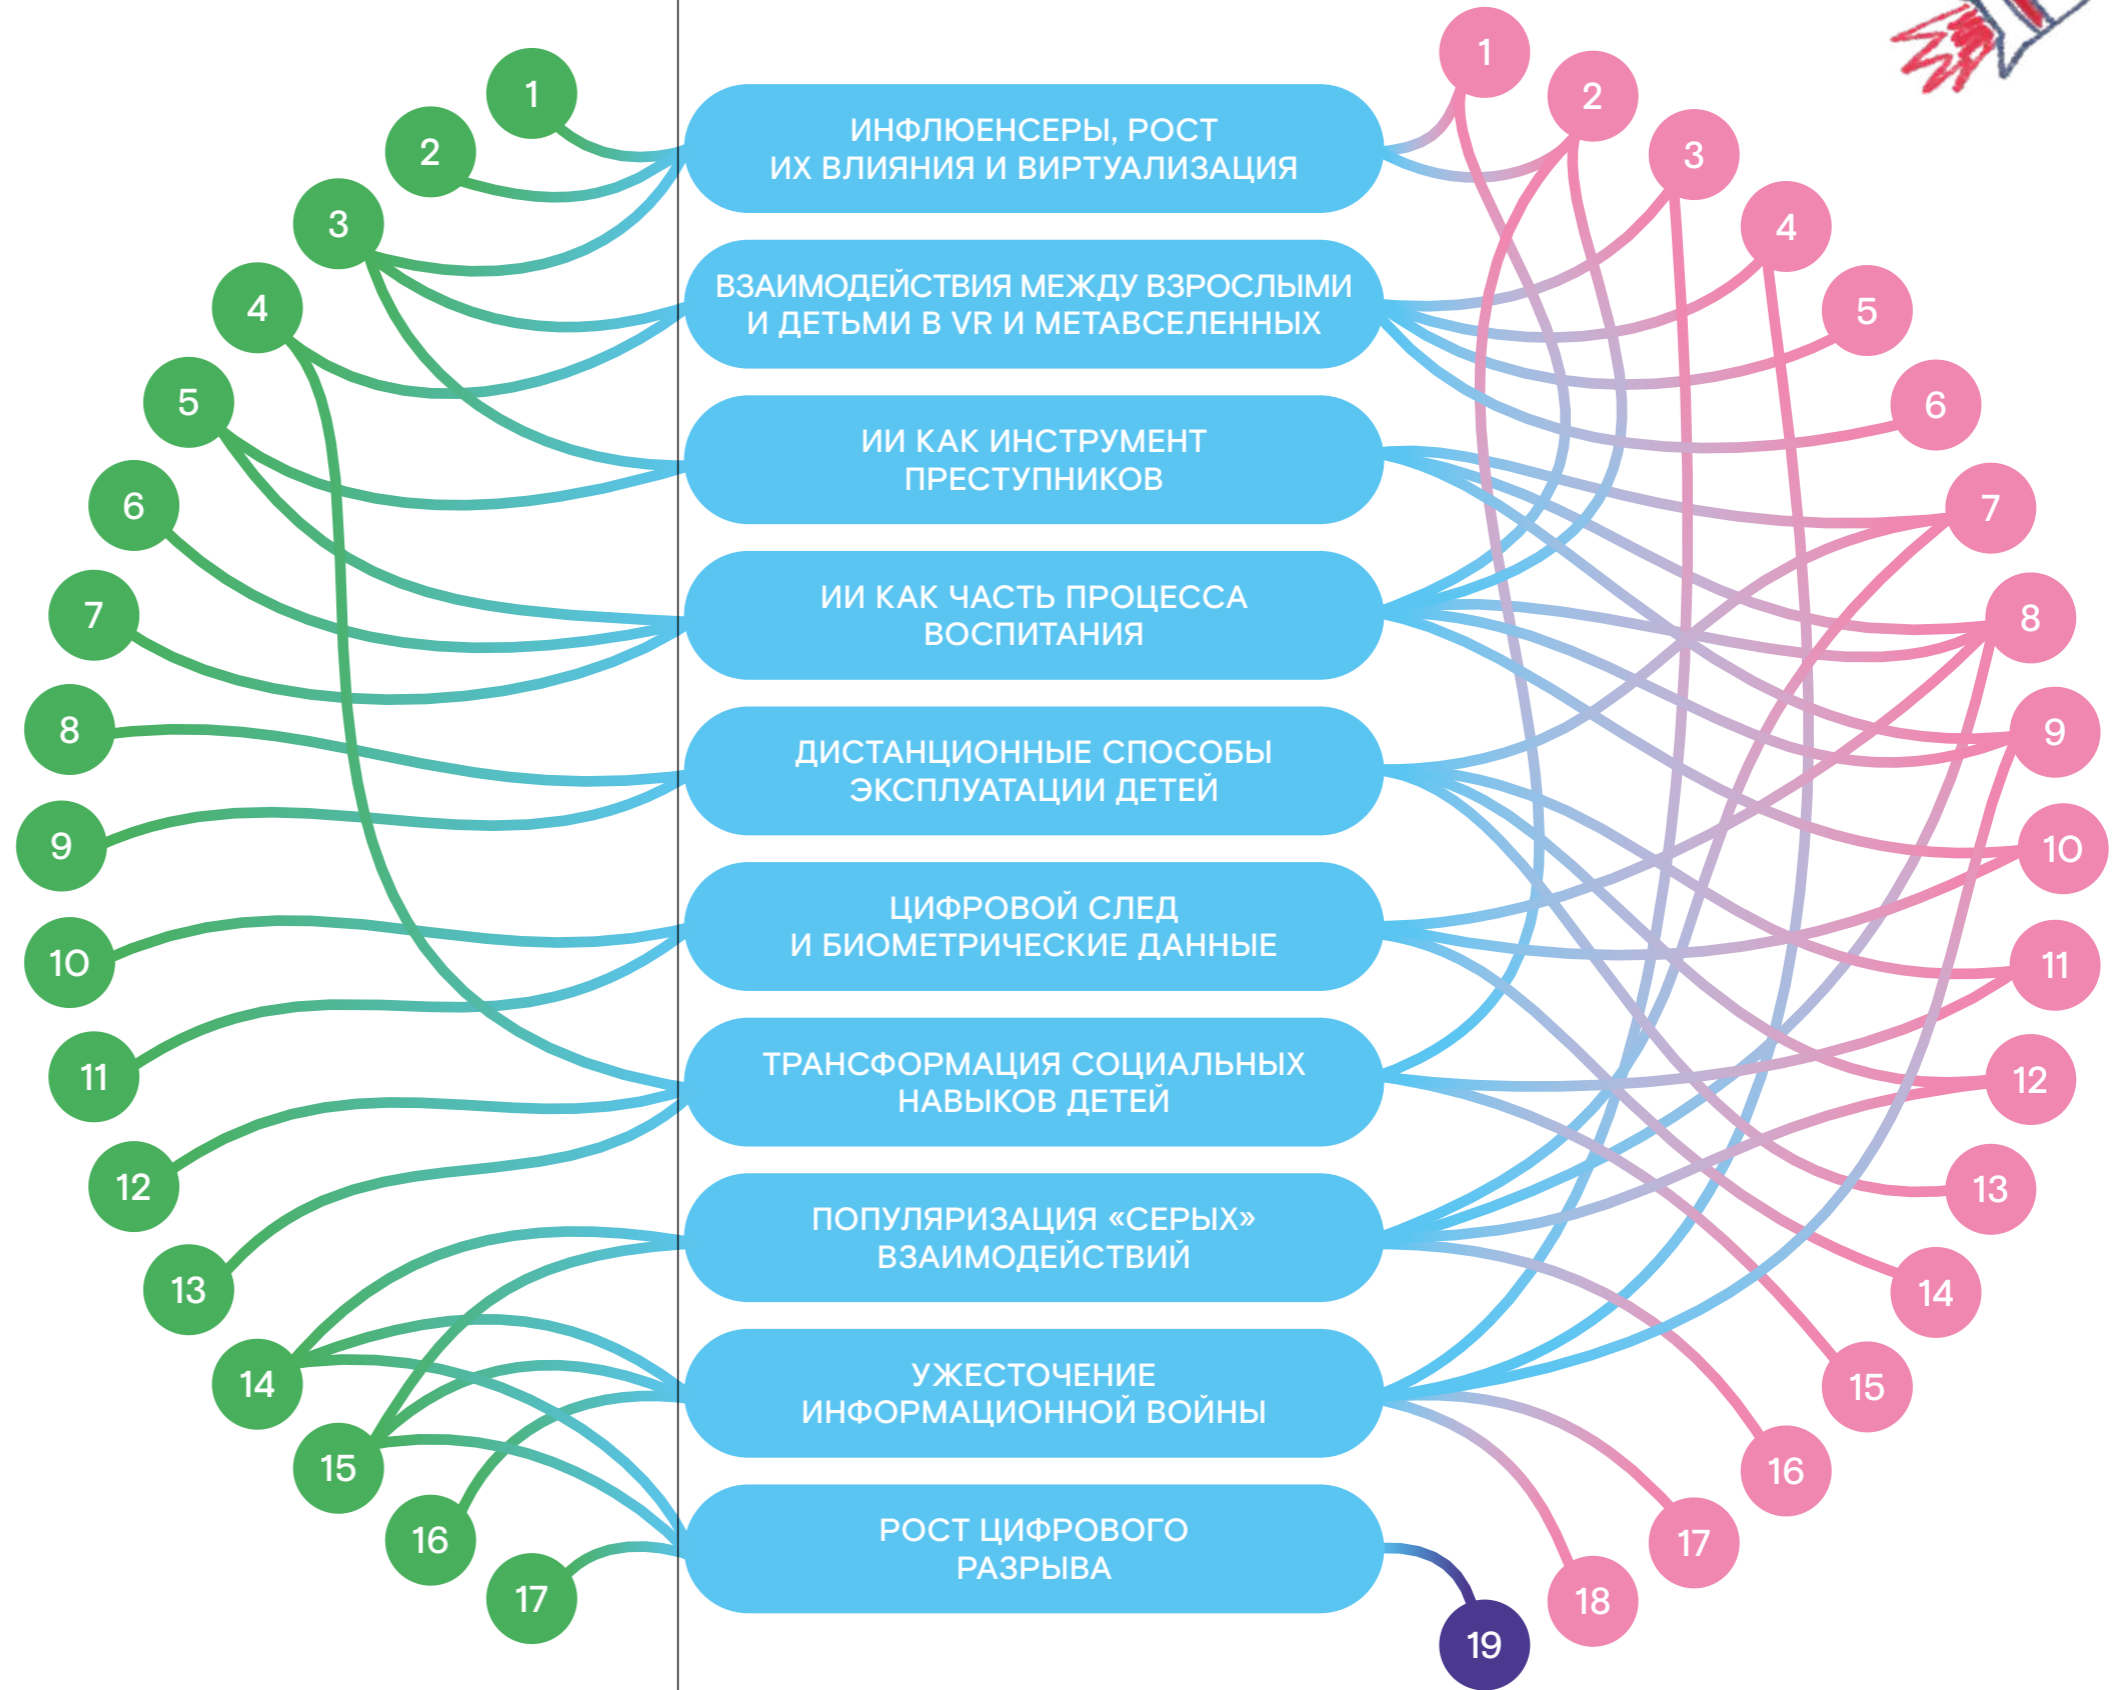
1
2
3
4
5
6
7
8
9
10
11
12
13
14
15
16
17

ИНФЛЮЕНСЕРЫ, РОСТ ИХ ВЛИЯНИЯ И ВИРТУАЛИЗАЦИЯ

ВЗАИМОДЕЙСТВИЯ МЕЖДУ ВЗРОСЛЫМИ И ДЕТЬМИ В VR И МЕТАВСЕЛЕННЫХ

ИИ КАК ИНСТРУМЕНТ ПРЕСТУПНИКОВ

ИИ КАК ЧАСТЬ ПРОЦЕССА ВОСПИТАНИЯ

ДИСТАНЦИОННЫЕ СПОСОБЫ ЭКСПЛУАТАЦИИ ДЕТЕЙ

ЦИФРОВОЙ СЛЕД И БИОМЕТРИЧЕСКИЕ ДАННЫЕ

ТРАНСФОРМАЦИЯ СОЦИАЛЬНЫХ НАВЫКОВ ДЕТЕЙ

ПОПУЛЯРИЗАЦИЯ «СЕРЫХ» ВЗАИМОДЕЙСТВИЙ

УЖЕСТОЧЕНИЕ ИНФОРМАЦИОННОЙ ВОЙНЫ

РОСТ ЦИФРОВОГО РАЗРЫВА

1
2
3
4
5
6
7
8
9
10
11
12
13
14
15
16
17
18
19